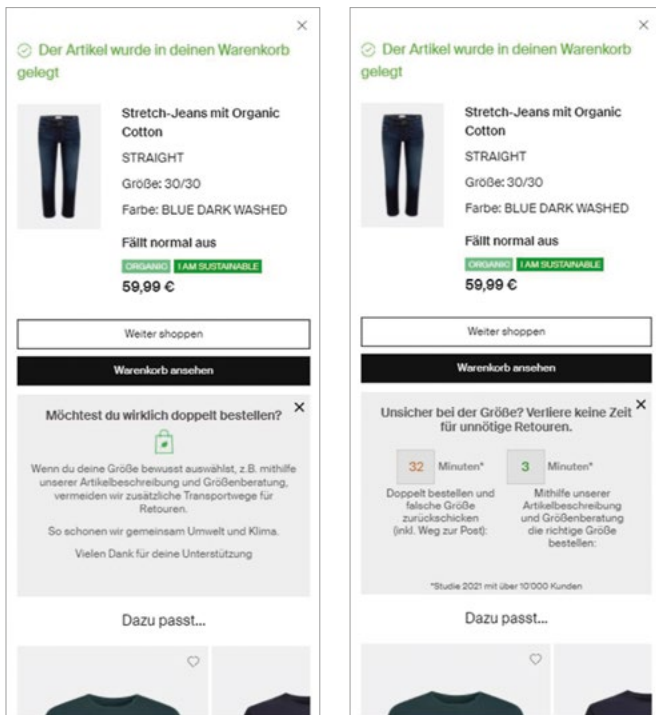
×

Der Artikel wurde in deinen Warenkorb gelegt

Stretch-Jeans mit Organic Cotton

STRAIGHT

Größe: 30/30

Farbe: BLUE DARK WASHED

Fällt normal aus

ORGANIC I AM SUSTAINABLE

59,99 €

Weiter shoppen

Warenkorb ansehen

Möchtest du wirklich doppelt bestellen? ×

Wenn du deine Größe bewusst auswählst, z.B. mithilfe unserer Artikelbeschreibung und Größenberatung, vermeiden wir zusätzliche Transportwege für Retouren.

So schonen wir gemeinsam Umwelt und Klima.

Vielen Dank für deine Unterstützung

Dazu passt...

×

Der Artikel wurde in deinen Warenkorb gelegt

Stretch-Jeans mit Organic Cotton

STRAIGHT

Größe: 30/30

Farbe: BLUE DARK WASHED

Fällt normal aus

ORGANIC I AM SUSTAINABLE

59,99 €

Weiter shoppen

Warenkorb ansehen

Unsicher bei der Größe? Verliere keine Zeit für unnötige Retouren. ×

32 Minuten*

Doppelt bestellen und falsche Größe zurückschicken (inkl. Weg zur Post):

3 Minuten*

Mithilfe unserer Artikelbeschreibung und Größenberatung die richtige Größe bestellen:

*Studie 2021 mit über 10'000 Kunden

Dazu passt...